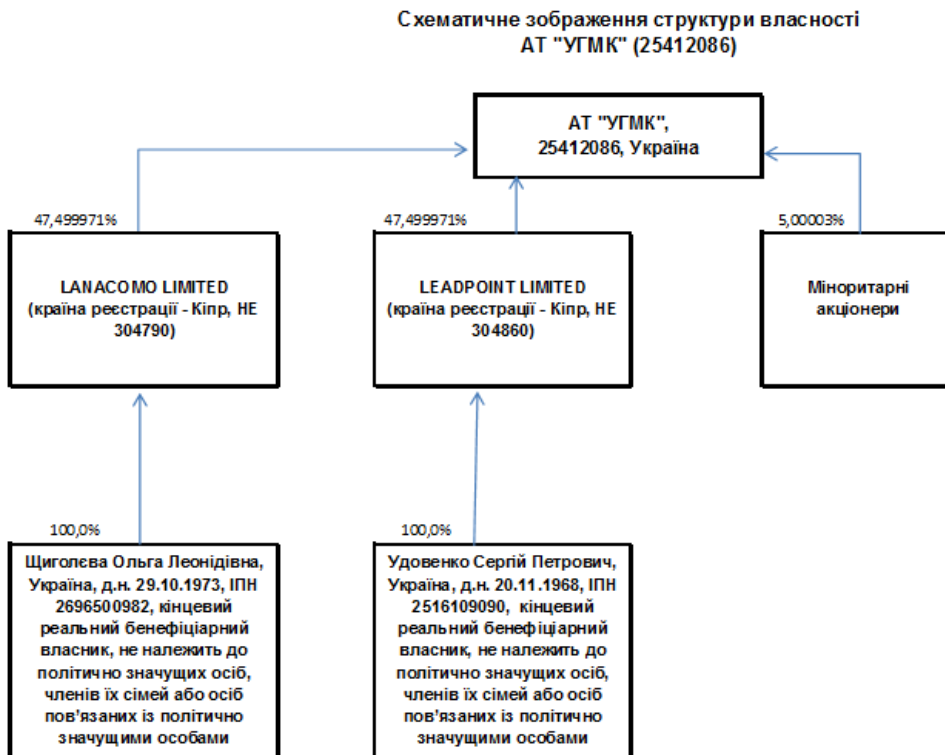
Схематичне зображення структури власності
АТ "УГМК" (25412086)

АТ "УГМК",
25412086, Україна

47,499971%

LANACOMO LIMITED
(країна реєстрації - Кіпр, НЕ 304790)

47,499971%

LEADPOINT LIMITED
(країна реєстрації - Кіпр, НЕ 304860)

5,00003%

Міноритарні акціонери

100,0%

Щиголєва Ольга Леонідівна, Україна, д.н. 29.10.1973, ІПН 2696500982, кінцевий реальний бенефіціарний власник, не належить до політично значущих осіб, членів їх сімей або осіб пов'язаних із політично значущими особами

100,0%

Удовенко Сергій Петрович, Україна, д.н. 20.11.1968, ІПН 2516109090, кінцевий реальний бенефіціарний власник, не належить до політично значущих осіб, членів їх сімей або осіб пов'язаних із політично значущими особами